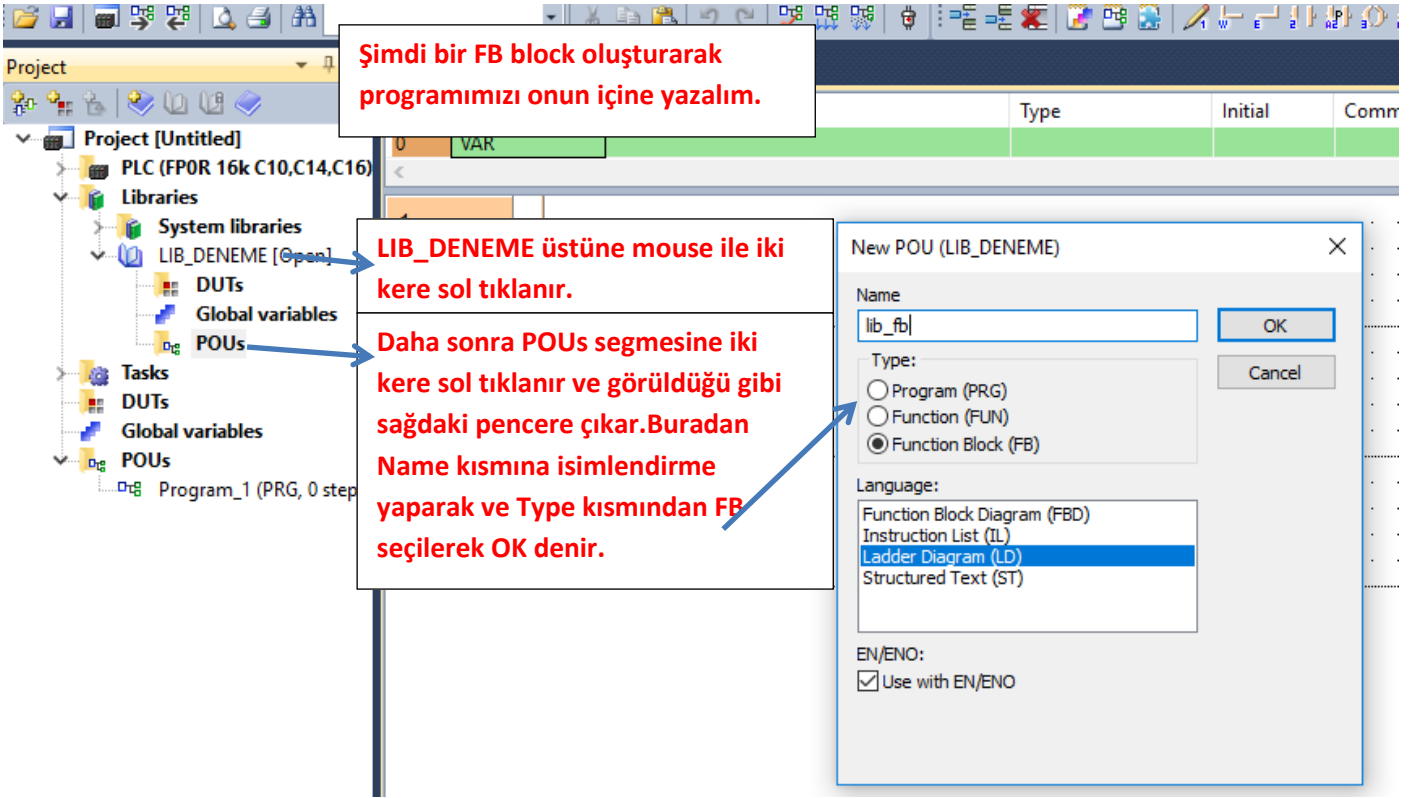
Project

Şimdi bir FB block oluşturarak programımızı onun içine yazalım.

Type | Initial | Comm

0 VAR

Project [Untitled]
PLC (FP0R 16k C10,C14,C16)
Libraries
System libraries
LIB_DENEME [Open]
DUTs
Global variables
POUs
Tasks
DUTs
Global variables
POUs
Program_1 (PRG, 0 step

LIB_DENEME üstüne mouse ile iki kere sol tıklanır.

Daha sonra POUs segmesine iki kere sol tıklanır ve görüldüğü gibi sağdaki pencere çıkar.Buradan Name kısmına isimlendirme yaparak ve Type kısmından FB seçilerek OK denir.

New POU (LIB_DENEME)
Name
lib_fb
OK
Cancel
Type:
Program (PRG)
Function (FUN)
Function Block (FB)
Language:
Function Block Diagram (FBD)
Instruction List (IL)
Ladder Diagram (LD)
Structured Text (ST)
EN/ENO:
Use with EN/ENO